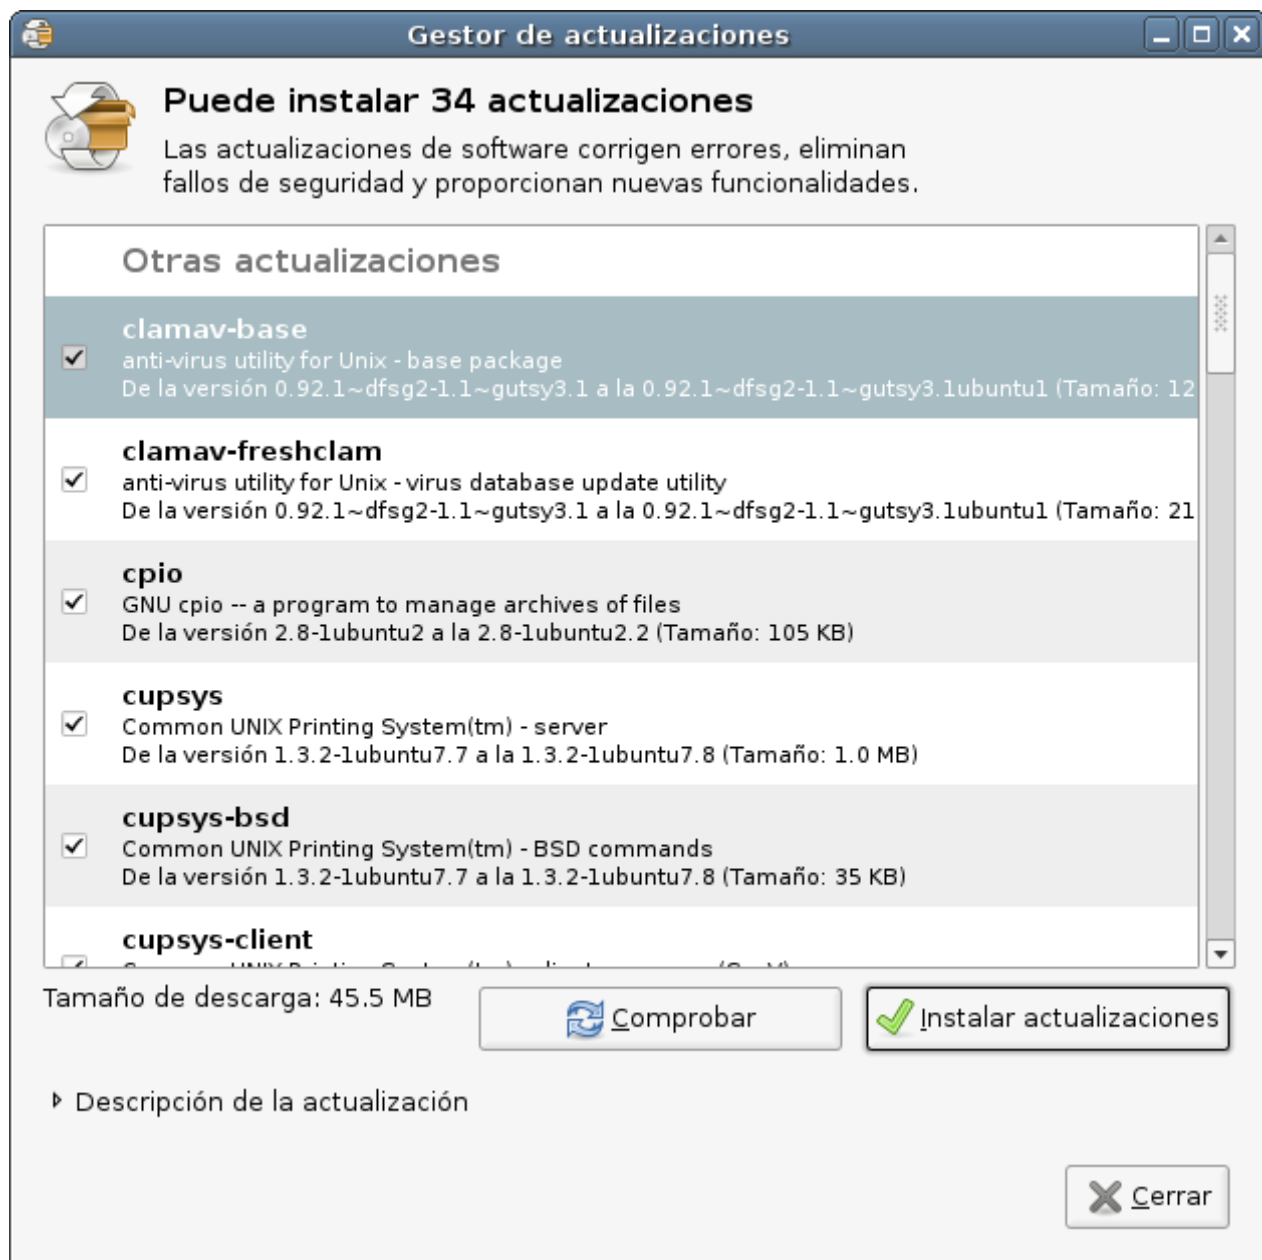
Gestor de actualizaciones

Puede instalar 34 actualizaciones

Las actualizaciones de software corrigen errores, eliminan fallos de seguridad y proporcionan nuevas funcionalidades.

Otras actualizaciones

clamav-base
anti-virus utility for Unix - base package
De la versión 0.92.1~dfsg2-1.1~gutsy3.1 a la 0.92.1~dfsg2-1.1~gutsy3.1ubuntu1 (Tamaño: 12

clamav-freshclam
anti-virus utility for Unix - virus database update utility
De la versión 0.92.1~dfsg2-1.1~gutsy3.1 a la 0.92.1~dfsg2-1.1~gutsy3.1ubuntu1 (Tamaño: 21

cpio
GNU cpio -- a program to manage archives of files
De la versión 2.8-1ubuntu2 a la 2.8-1ubuntu2.2 (Tamaño: 105 KB)

cupsys
Common UNIX Printing System(tm) - server
De la versión 1.3.2-1ubuntu7.7 a la 1.3.2-1ubuntu7.8 (Tamaño: 1.0 MB)

cupsys-bsd
Common UNIX Printing System(tm) - BSD commands
De la versión 1.3.2-1ubuntu7.7 a la 1.3.2-1ubuntu7.8 (Tamaño: 35 KB)

cupsys-client
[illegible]

Tamaño de descarga: 45.5 MB

Comprobar

Instalar actualizaciones

Descripción de la actualización

Cerrar